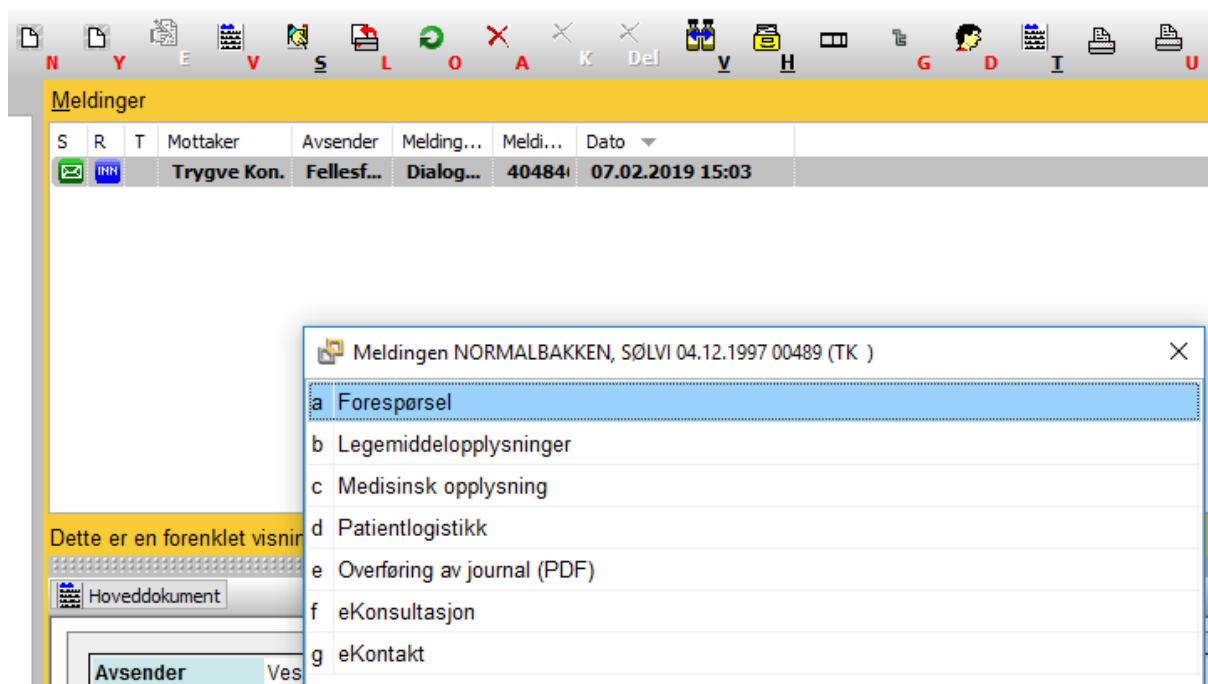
N Y E V S L O A K Del V H G D T U

Meldinger

| S | R | T | Mottaker | Avsender | Melding... | Meldi... | Dato |
|---|---|---|---|---|---|---|---|
|  | INN |  | Trygve Kon. | Fellesf... | Dialog... | 40484 | 07.02.2019 15:03 |

Meldingen NORMALBAKKEN, SØLVI 04.12.1997 00489 (TK )

a Forespørsel
b Legemiddelopplysninger
c Medisinsk opplysning
d Patientlogistikk
e Overføring av journal (PDF)
f eKonsultasjon
g eKontakt

Dette er en forenklet visnin

Hoveddokument

Avsender Ves